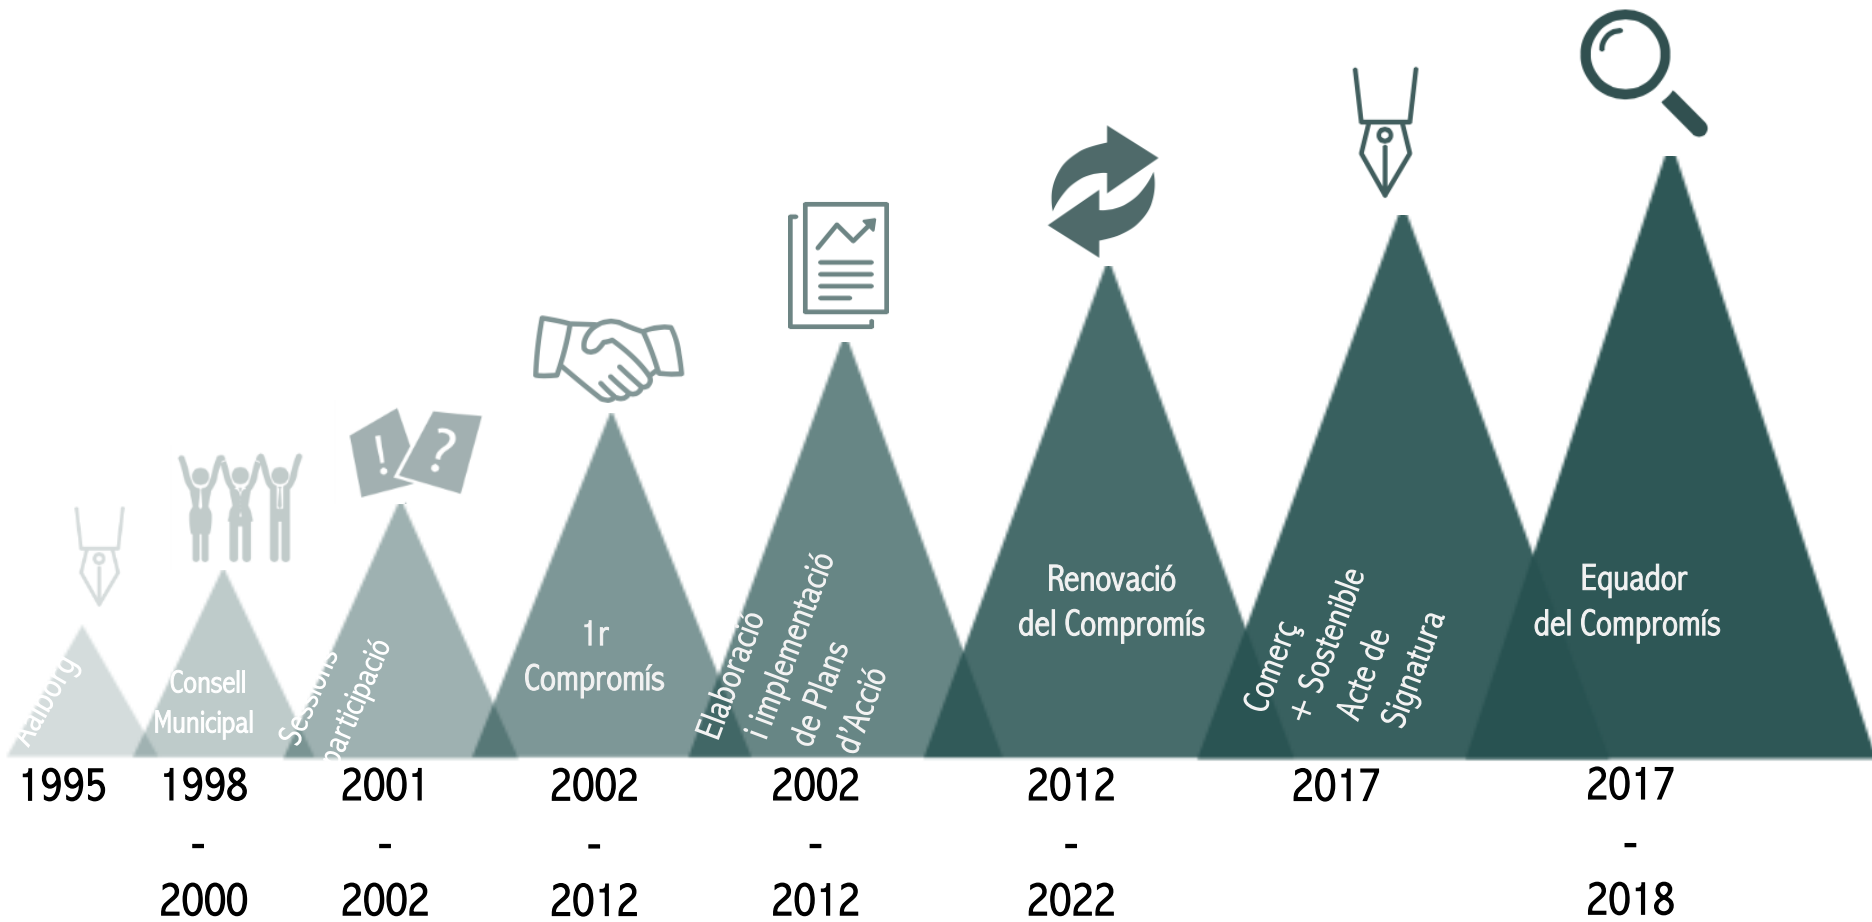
!
?

Aalborg
1995

Consell Municipal
1998
-
2000

Sessions participació
2001
-
2002

1r Compromís
2002
-
2012

Elaboració i implementació de Plans d'Acció
2002
-
2012

Renovació del Compromís
2012
-
2022

Comerç + Sostenible Acte de Signatura
2017

Equador del Compromís
2017
-
2018